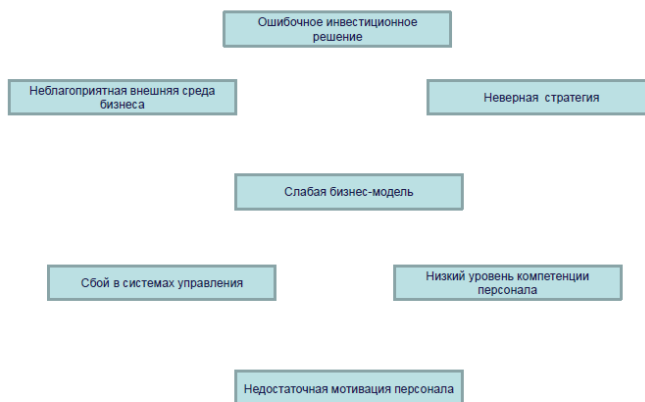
Ошибочное инвестиционное решение

Неблагоприятная внешняя среда бизнеса

Неверная стратегия

Слабая бизнес-модель

Сбой в системах управления

Низкий уровень компетенции персонала

Недостаточная мотивация персонала